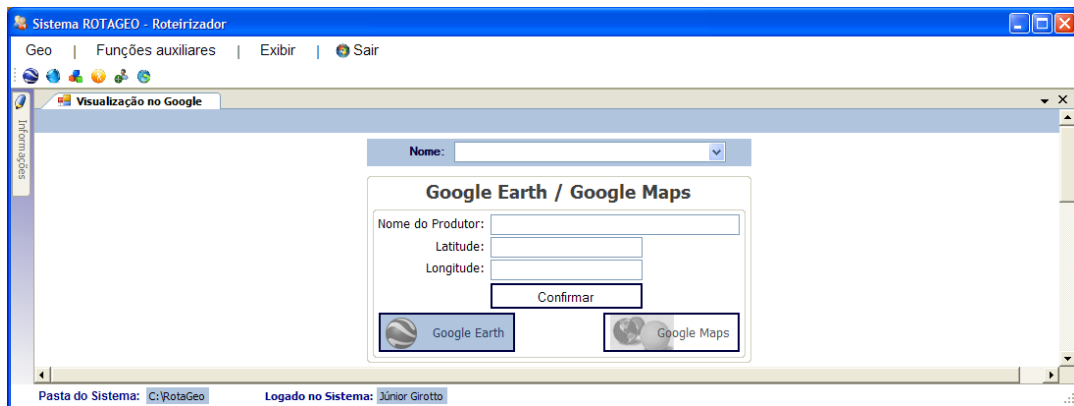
Sistema ROTAGEO - Roteirizador

Geo | Funções auxiliares | Exibir | Sair

Informações

Visualização no Google

Nome:

Google Earth / Google Maps

Nome do Produtor:

Latitude:

Longitude:

Confirmar

Google Earth

Google Maps

Pasta do Sistema: C:\RotaGeo Logado no Sistema: Júnior Girotto